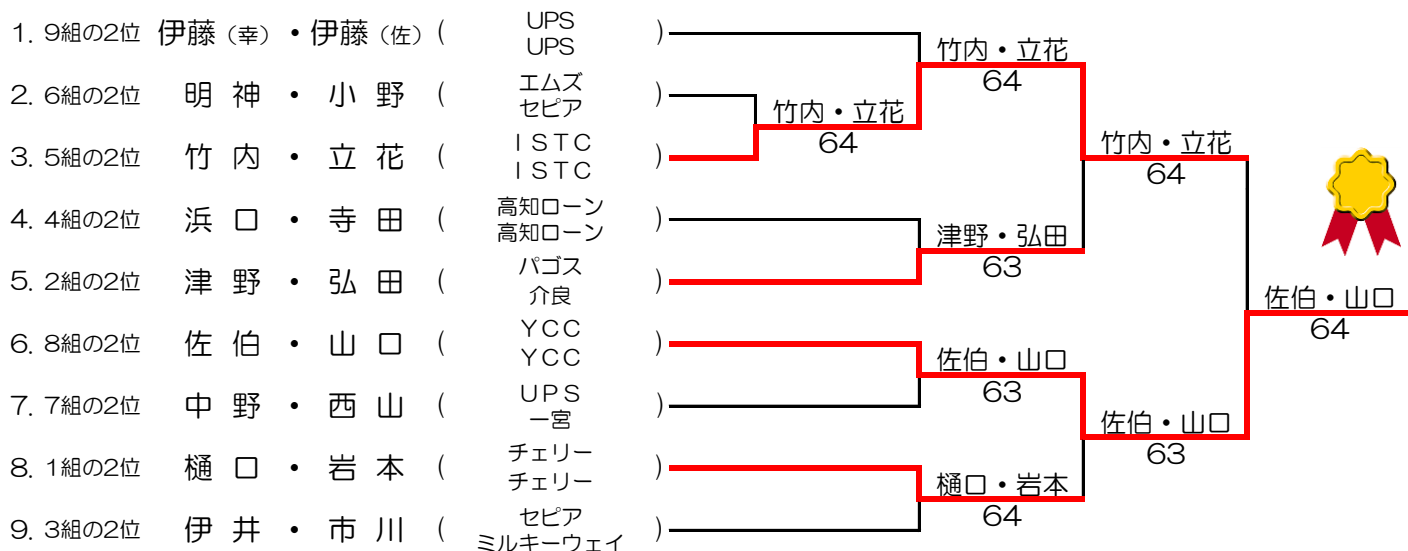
1. 9組の2位 伊藤（幸）・伊藤（佐）（ UPS UPS ）
2. 6組の2位 明神 ・ 小野 （ エムズ セピア ）
3. 5組の2位 竹内 ・ 立花 （ ＩＳＴＣ ＩＳＴＣ ）
4. 4組の2位 浜口 ・ 寺田 （ 高知ローン 高知ローン ）
5. 2組の2位 津野 ・ 弘田 （ パゴス 介良 ）
6. 8組の2位 佐伯 ・ 山口 （ ＹＣＣ ＹＣＣ ）
7. 7組の2位 中野 ・ 西山 （ ＵＰＳ 一宮 ）
8. 1組の2位 樋口 ・ 岩本 （ チェリー チェリー ）
9. 3組の2位 伊井 ・ 市川 （ セピア ミルキーウェイ ）

竹内・立花
64

竹内・立花
64

竹内・立花
64

津野・弘田
63

佐伯・山口
63

佐伯・山口
63

樋口・岩本
64

佐伯・山口
64